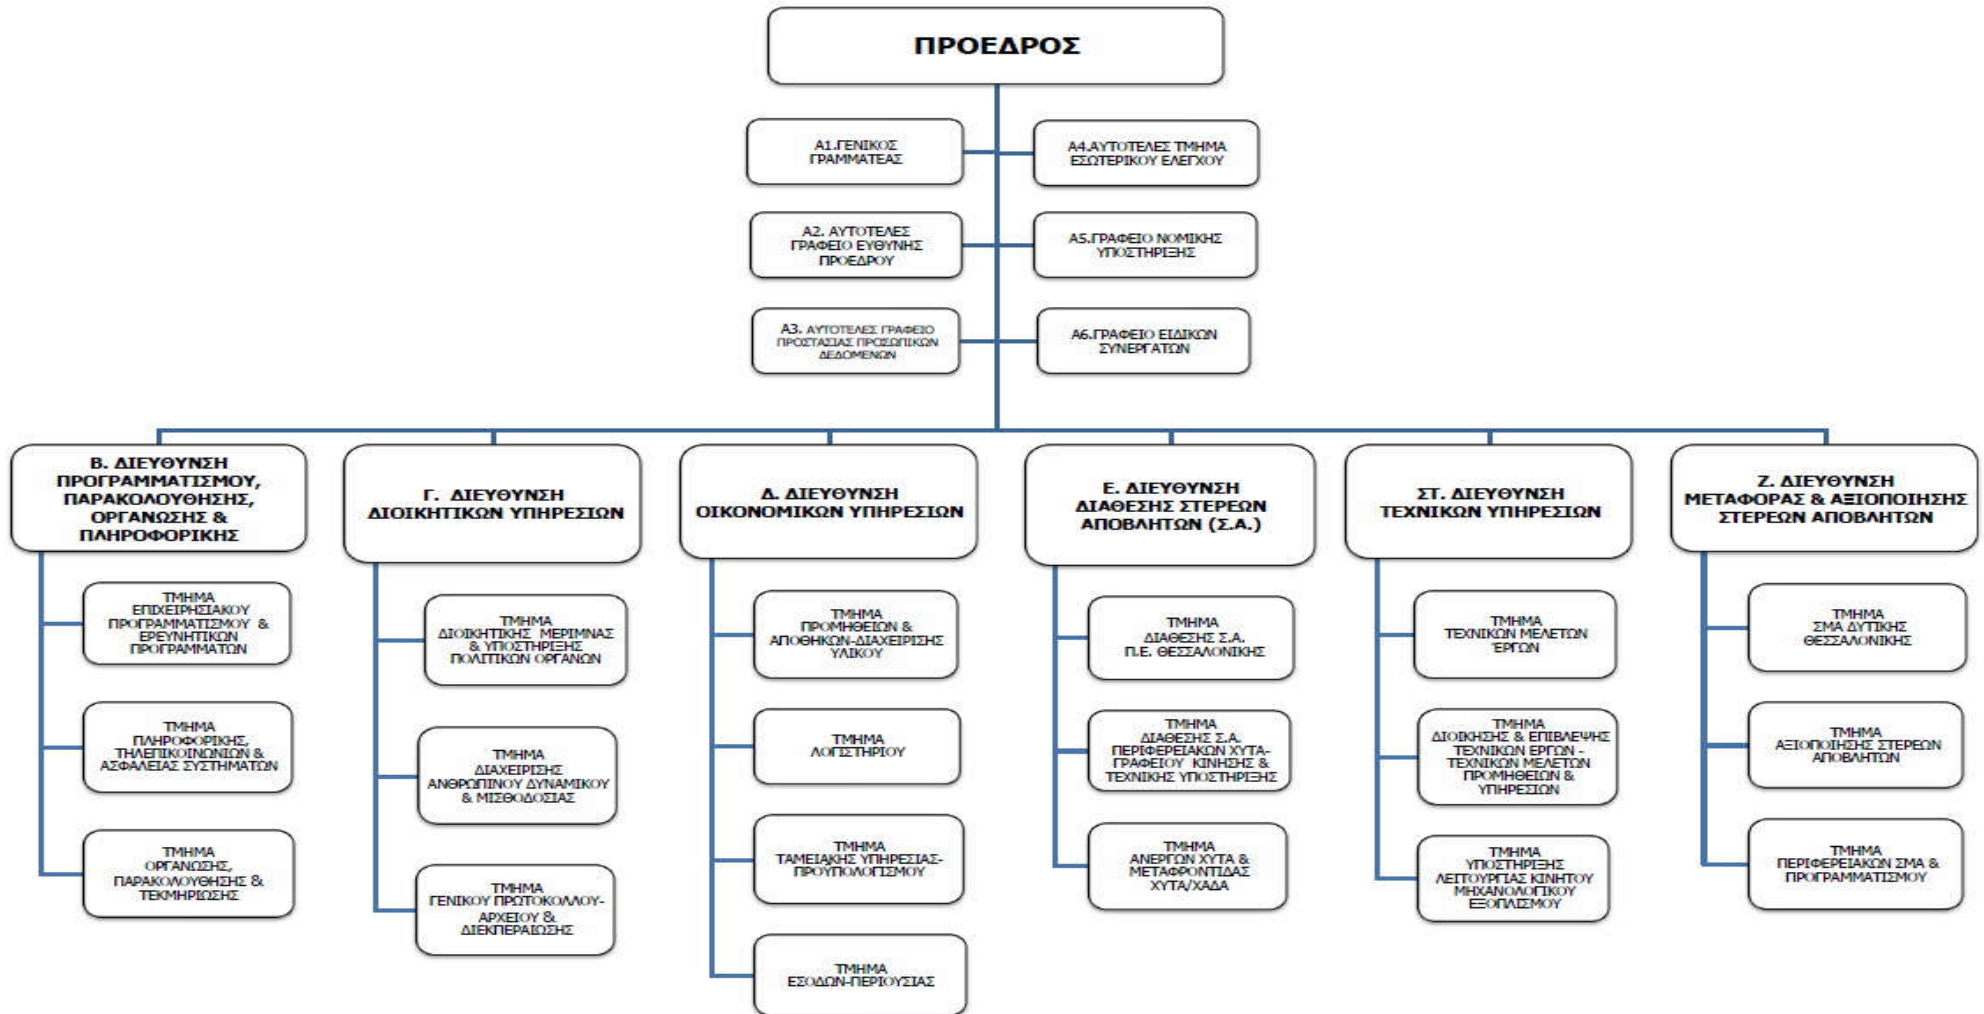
ΠΡΟΕΔΡΟΣ

Α1.ΓΕΝΙΚΟΣ ΓΡΑΜΜΑΤΕΑΣ

Α4.ΑΥΤΟΤΕΛΕΣ ΤΜΗΜΑ ΕΣΩΤΕΡΙΚΟΥ ΕΛΕΓΧΟΥ

Α2. ΑΥΤΟΤΕΛΕΣ ΓΡΑΦΕΙΟ ΕΥΘΥΝΗΣ ΠΡΟΕΔΡΟΥ

Α5.ΓΡΑΦΕΙΟ ΝΟΜΙΚΗΣ ΥΠΟΣΤΗΡΙΞΗΣ

Α3. ΑΥΤΟΤΕΛΕΣ ΓΡΑΦΕΙΟ ΠΡΟΣΤΑΣΙΑΣ ΠΡΟΣΩΠΙΚΩΝ ΔΕΔΟΜΕΝΩΝ

Α6.ΓΡΑΦΕΙΟ ΕΙΔΙΚΩΝ ΣΥΝΕΡΓΑΤΩΝ

Β. ΔΙΕΥΘΥΝΣΗ ΠΡΟΓΡΑΜΜΑΤΙΣΜΟΥ, ΠΑΡΑΚΟΛΟΥΘΗΣΗΣ, ΟΡΓΑΝΩΣΗΣ & ΠΛΗΡΟΦΟΡΙΚΗΣ

ΤΜΗΜΑ ΕΠΙΧΕΙΡΗΣΙΑΚΟΥ ΠΡΟΓΡΑΜΜΑΤΙΣΜΟΥ & ΕΡΕΥΝΗΤΙΚΩΝ ΠΡΟΓΡΑΜΜΑΤΩΝ

ΤΜΗΜΑ ΠΛΗΡΟΦΟΡΙΚΗΣ, ΤΗΛΕΠΙΚΟΙΝΩΝΙΩΝ & ΑΣΦΑΛΕΙΑΣ ΣΥΣΤΗΜΑΤΩΝ

ΤΜΗΜΑ ΟΡΓΑΝΩΣΗΣ, ΠΑΡΑΚΟΛΟΥΘΗΣΗΣ & ΤΕΚΜΗΡΙΩΣΗΣ

Γ. ΔΙΕΥΘΥΝΣΗ ΔΙΟΙΚΗΤΙΚΩΝ ΥΠΗΡΕΣΙΩΝ

ΤΜΗΜΑ ΔΙΟΙΚΗΤΙΚΗΣ ΜΕΡΙΜΝΑΣ & ΥΠΟΣΤΗΡΙΞΗΣ ΠΟΛΙΤΙΚΩΝ ΟΡΓΑΝΩΝ

ΤΜΗΜΑ ΔΙΑΧΕΙΡΙΣΗΣ ΑΝΘΡΩΠΙΝΟΥ ΔΥΝΑΜΙΚΟΥ & ΜΙΣΘΟΔΟΣΙΑΣ

ΤΜΗΜΑ ΓΕΝΙΚΟΥ ΠΡΩΤΟΚΟΛΛΟΥ-ΑΡΧΕΙΟΥ & ΔΙΕΚΠΕΡΑΙΩΣΗΣ

Δ. ΔΙΕΥΘΥΝΣΗ ΟΙΚΟΝΟΜΙΚΩΝ ΥΠΗΡΕΣΙΩΝ

ΤΜΗΜΑ ΠΡΟΜΗΘΕΙΩΝ & ΑΠΟΘΗΚΩΝ-ΔΙΑΧΕΙΡΙΣΗΣ ΥΛΙΚΟΥ

ΤΜΗΜΑ ΛΟΓΙΣΤΗΡΙΟΥ

ΤΜΗΜΑ ΤΑΜΕΙΑΚΗΣ ΥΠΗΡΕΣΙΑΣ-ΠΡΟΥΠΟΛΟΓΙΣΜΟΥ

ΤΜΗΜΑ ΕΣΟΔΩΝ-ΠΕΡΙΟΥΣΙΑΣ

Ε. ΔΙΕΥΘΥΝΣΗ ΔΙΑΘΕΣΗΣ ΣΤΕΡΕΩΝ ΑΠΟΒΛΗΤΩΝ (Σ.Α.)

ΤΜΗΜΑ ΔΙΑΘΕΣΗΣ Σ.Α. Π.Ε. ΘΕΣΣΑΛΟΝΙΚΗΣ

ΤΜΗΜΑ ΔΙΑΘΕΣΗΣ Σ.Α. ΠΕΡΙΦΕΡΕΙΑΚΩΝ ΧΥΤΑ-ΓΡΑΦΕΙΟΥ ΚΙΝΗΣΗΣ & ΤΕΧΝΙΚΗΣ ΥΠΟΣΤΗΡΙΞΗΣ

ΤΜΗΜΑ ΑΝΕΡΓΩΝ ΧΥΤΑ & ΜΕΤΑΦΟΡΤΩΤΙΚΗΣ ΧΥΤΑ/ΧΑΔΑ

ΣΤ. ΔΙΕΥΘΥΝΣΗ ΤΕΧΝΙΚΩΝ ΥΠΗΡΕΣΙΩΝ

ΤΜΗΜΑ ΤΕΧΝΙΚΩΝ ΜΕΛΕΤΩΝ ΕΡΓΩΝ

ΤΜΗΜΑ ΔΙΟΙΚΗΣΗΣ & ΕΠΙΒΛΕΨΗΣ ΤΕΧΝΙΚΩΝ ΕΡΓΩΝ - ΤΕΧΝΙΚΩΝ ΜΕΛΕΤΩΝ ΠΡΟΜΗΘΕΙΩΝ & ΥΠΗΡΕΣΙΩΝ

ΤΜΗΜΑ ΥΠΟΣΤΗΡΙΞΗΣ ΛΕΙΤΟΥΡΓΙΑΣ ΚΙΝΗΤΟΥ ΜΗΧΑΝΟΛΟΓΙΚΟΥ ΕΞΟΠΛΙΣΜΟΥ

Ζ. ΔΙΕΥΘΥΝΣΗ ΜΕΤΑΦΟΡΑΣ & ΑΞΙΟΠΟΙΗΣΗΣ ΣΤΕΡΕΩΝ ΑΠΟΒΛΗΤΩΝ

ΤΜΗΜΑ ΣΜΑ ΔΥΤΙΚΗΣ ΘΕΣΣΑΛΟΝΙΚΗΣ

ΤΜΗΜΑ ΑΞΙΟΠΟΙΗΣΗΣ ΣΤΕΡΕΩΝ ΑΠΟΒΛΗΤΩΝ

ΤΜΗΜΑ ΠΕΡΙΦΕΡΕΙΑΚΩΝ ΣΜΑ & ΠΡΟΓΡΑΜΜΑΤΙΣΜΟΥ